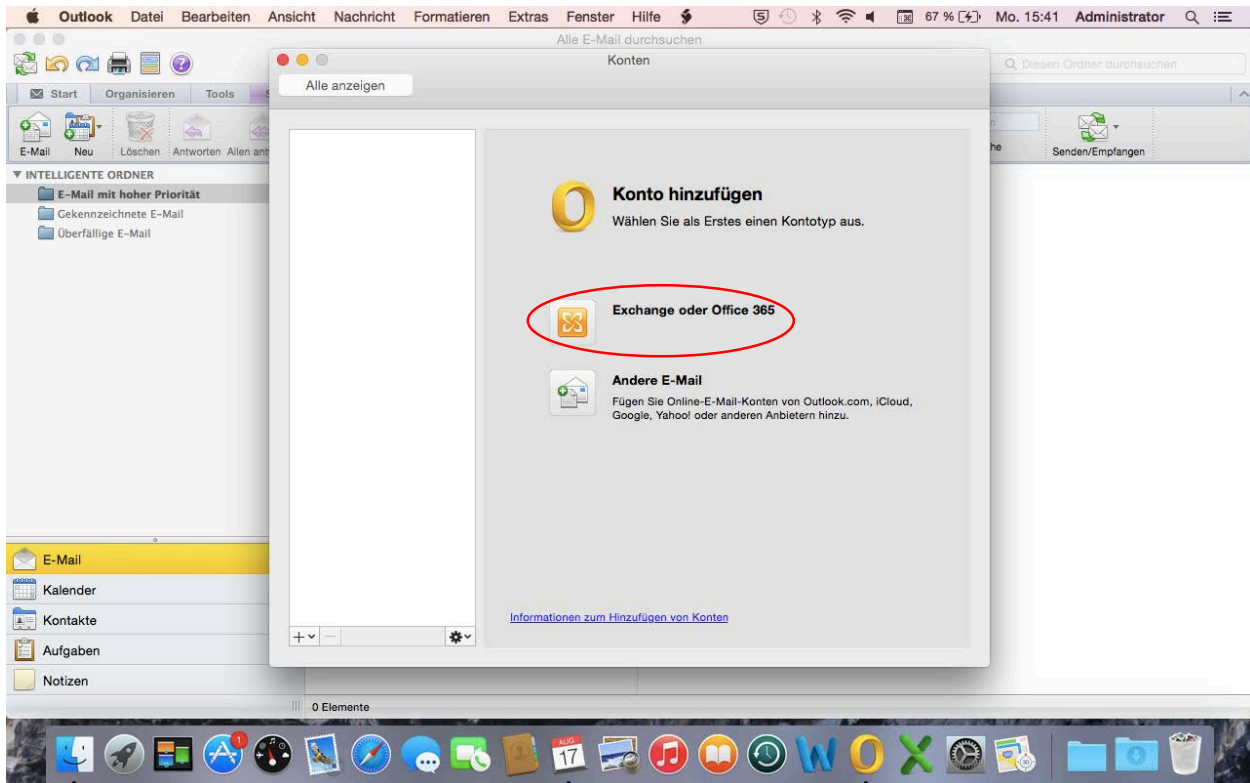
Outlook Datei Bearbeiten Ansicht Nachricht Formatieren Extras Fenster Hilfe

67 % Mo. 15:41 Administrator

Alle E-Mail durchsuchen

Diesen Ordner durchsuchen

Start Organisieren Tools

E-Mail Neu Löschen Antworten Allen ant

Senden/Empfangen

▼ INTELLIGENTE ORDNER
E-Mail mit hoher Priorität
Gekennzeichnete E-Mail
Überfällige E-Mail

E-Mail
Kalender
Kontakte
Aufgaben
Notizen

0 Elemente

Konten

Alle anzeigen

Konto hinzufügen
Wählen Sie als Erstes einen Kontotyp aus.

Exchange oder Office 365

Andere E-Mail
Fügen Sie Online-E-Mail-Konten von Outlook.com, iCloud, Google, Yahoo! oder anderen Anbietern hinzu.

Informationen zum Hinzufügen von Konten

AUG
17